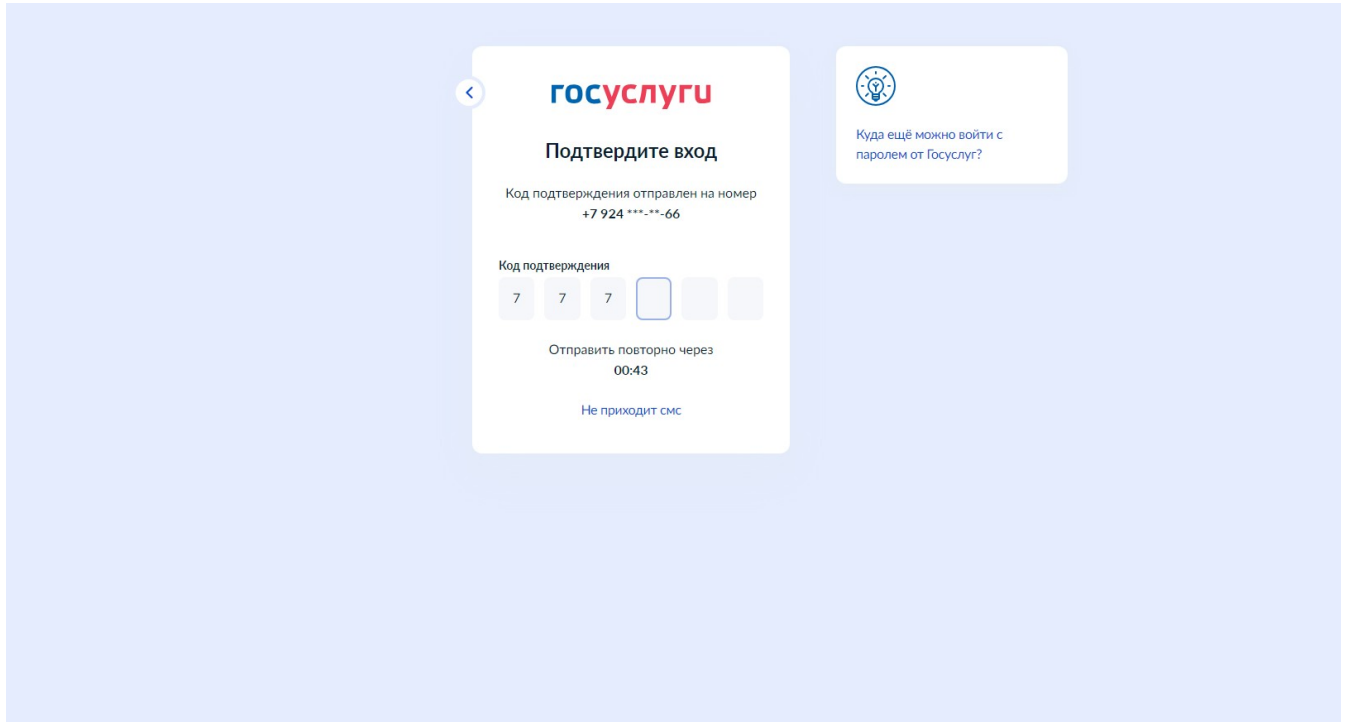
госуслуги

Подтвердите вход

Код подтверждения отправлен на номер
+7 924 ***-**-66

Код подтверждения

7 7 7

Отправить повторно через
00:43

Не приходит смс

Куда ещё можно войти с паролем от Госуслуг?